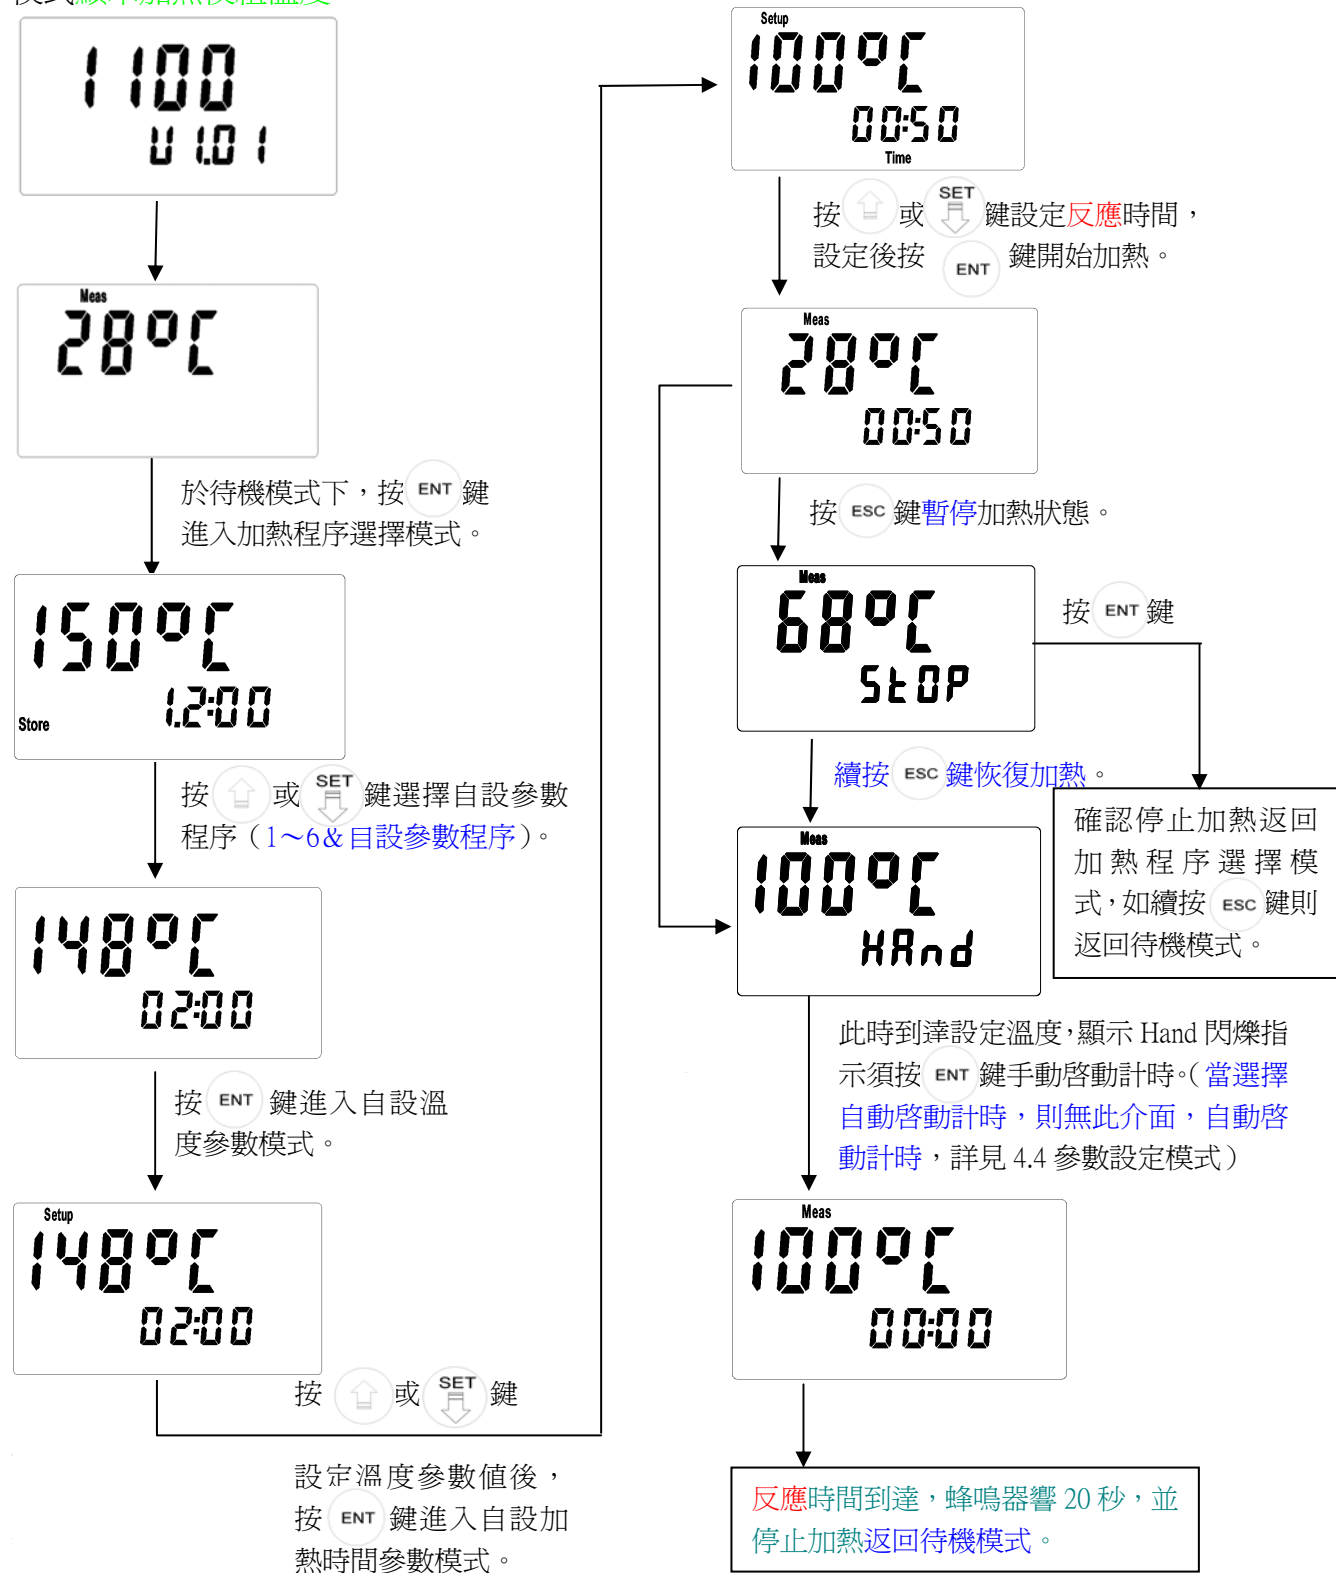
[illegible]

1100
U 1.01

Meas
28°C

於待機模式下，按 ENT 鍵進入加熱程序選擇模式。

150°C
Store 1.2:00

按 或 SET 鍵選擇自設參數程序（1～6& 目設參數程序）。

148°C
02:00

按 ENT 鍵進入自設溫度參數模式。

Setup
148°C
02:00

按 或 SET 鍵

設定溫度參數值後，按 ENT 鍵進入自設加熱時間參數模式。

Setup
100°C
00:50
Time

按 或 SET 鍵設定反應時間，設定後按 ENT 鍵開始加熱。

Meas
28°C
00:50

按 ESC 鍵暫停加熱狀態。

Meas
68°C
StOP

按 ENT 鍵

續按 ESC 鍵恢復加熱。

確認停止加熱返回加熱程序選擇模式，如續按 ESC 鍵則返回待機模式。

Meas
100°C
HAnd

此時到達設定溫度，顯示 Hand 閃爍指示須按 ENT 鍵手動啓動計時。（當選擇自動啓動計時，則無此介面，自動啓動計時，詳見 4.4 參數設定模式）

Meas
100°C
00:00

反應時間到達，蜂鳴器響 20 秒，並停止加熱返回待機模式。